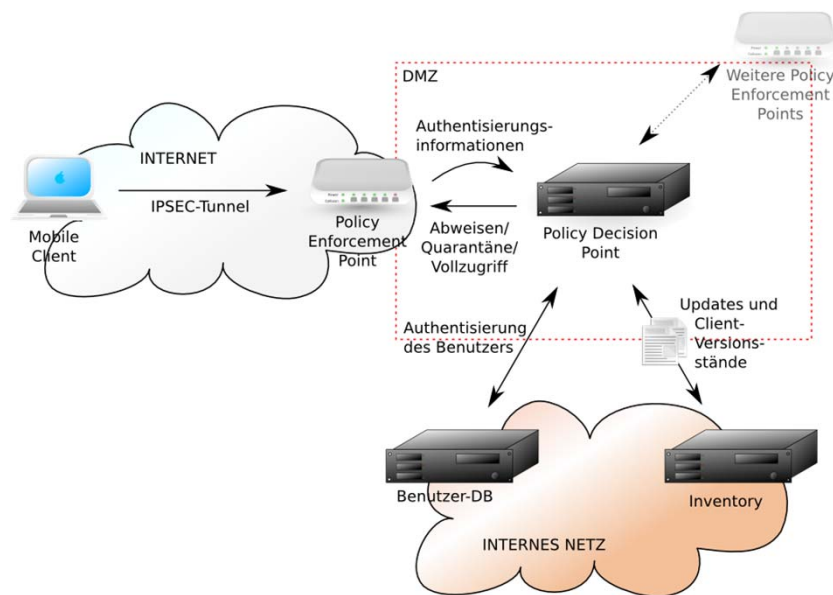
DMZ

Weitere Policy Enforcement Points

INTERNET

IPSEC-Tunnel

Mobile Client

Policy Enforcement Point

Authentisierungsinformationen

Abweisen/ Quarantäne/ Vollzugriff

Policy Decision Point

Authentisierung des Benutzers

Updates und Client-Versionsstände

Benutzer-DB

Inventory

INTERNES NETZ